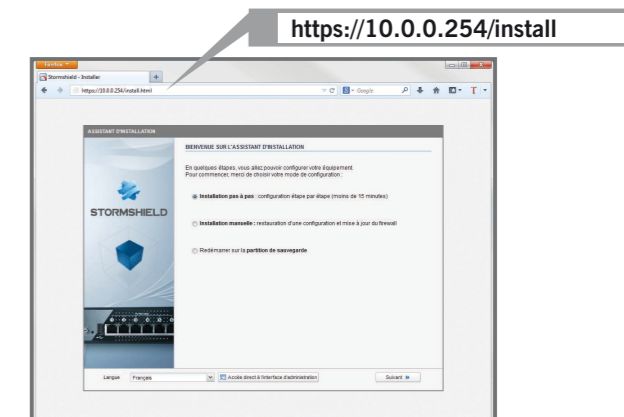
https://10.0.0.254/install

Firefox

Stormshield - Installer

https://10.0.0.254/install.html

Google

ASSISTANT D'INSTALLATION

STORMSHIELD

BIENVENUE SUR L'ASSISTANT D'INSTALLATION

En quelques étapes, vous allez pouvoir configurer votre équipement.
Pour commencer, merci de choisir votre mode de configuration :

Installation pas à pas : configuration étape par étape (moins de 15 minutes)

Installation manuelle : restauration d'une configuration et mise à jour du firewall

Redémarrer sur la partition de sauvegarde

Langue Français

Accès direct à l'interface d'administration

Suivant »